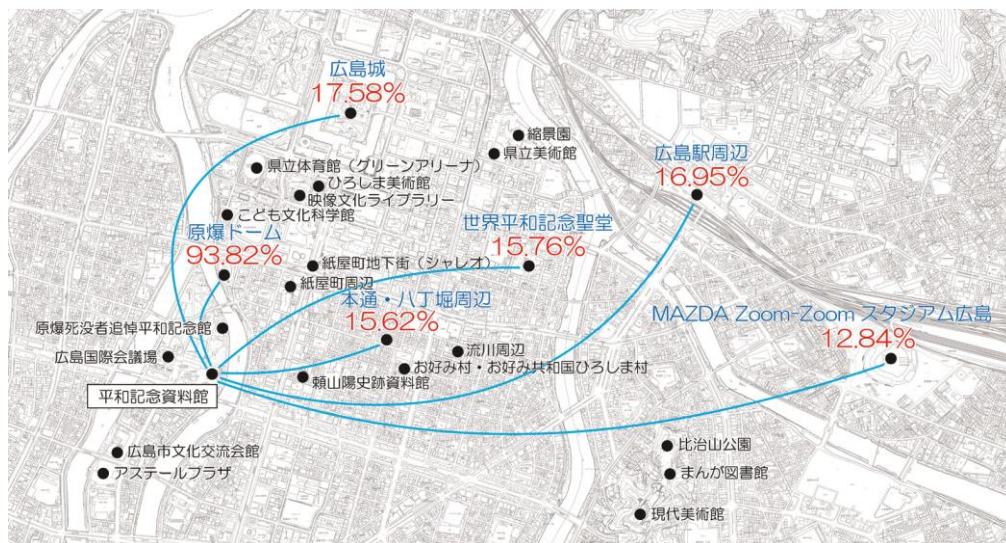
広島城
17.58%

縮景園
県立美術館

県立体育館（グリーンアリーナ）
ひろしま美術館
映像文化ライブラリー
こども文化科学館

広島駅周辺
16.95%

原爆ドーム
93.82%

世界平和記念聖堂
15.76%

紙屋町地下街（シャレオ）
紙屋町周辺

本通・八丁堀周辺
15.62%

MAZDA Zoom-Zoom スタジアム広島
12.84%

原爆死没者追悼平和記念館
広島国際会議場
流川周辺
お好み村・お好み共和国ひろしま村
頼山陽史跡資料館
平和記念資料館

広島市文化交流会館
アステールプラザ

比治山公園
まんが図書館
現代美術館